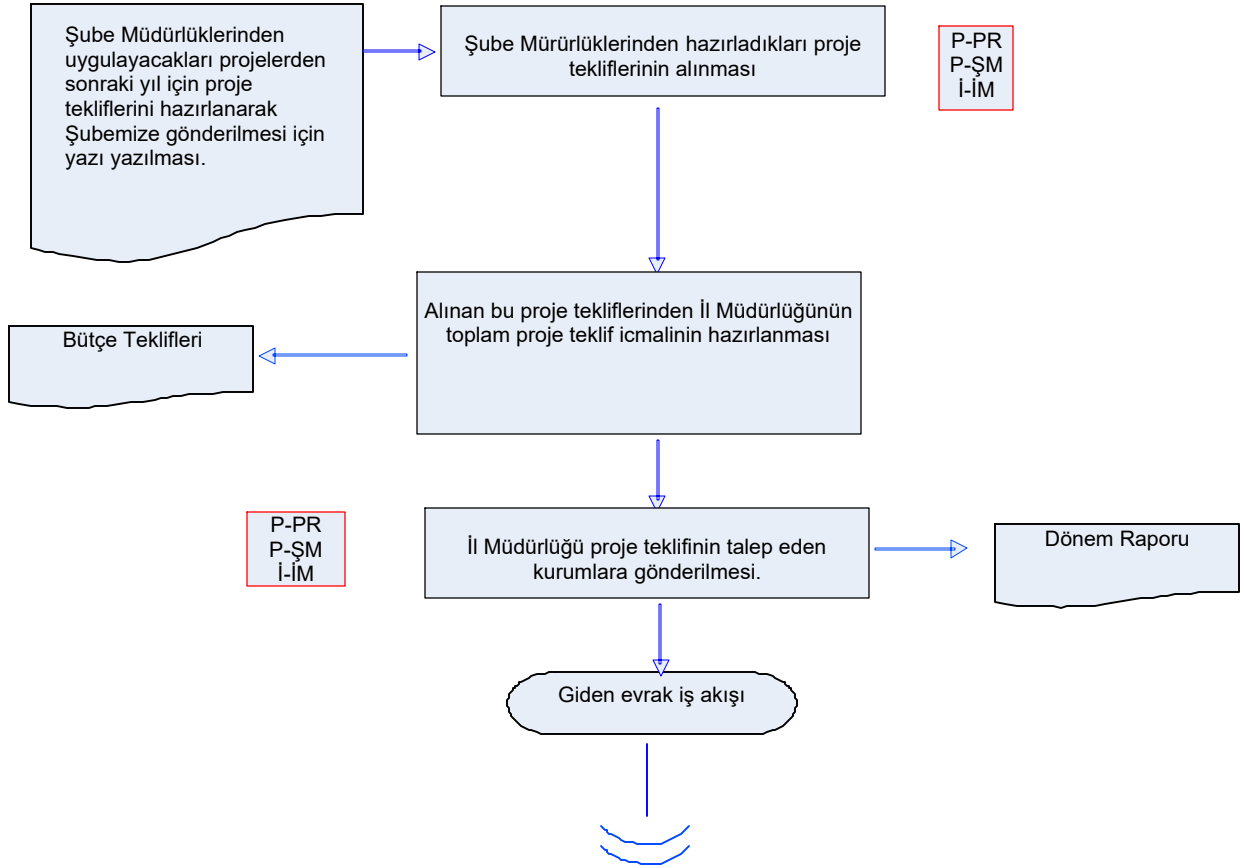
Şube Müdürlüklerinden uygulayacakları projelerden sonraki yıl için proje tekliflerini hazırlanarak Şubemize gönderilmesi için yazı yazılması.

Şube Mürürlüklerinden hazırladıkları proje tekliflerinin alınması

P-PR
P-ŞM
İ-İM

Alınan bu proje tekliflerinden İl Müdürlüğünün toplam proje teklif icmalinin hazırlanması

Bütçe Teklifleri

P-PR
P-ŞM
İ-İM

İl Müdürlüğü proje teklifinin talep eden kurumlara gönderilmesi.

Dönem Raporu

Giden evrak iş akışı